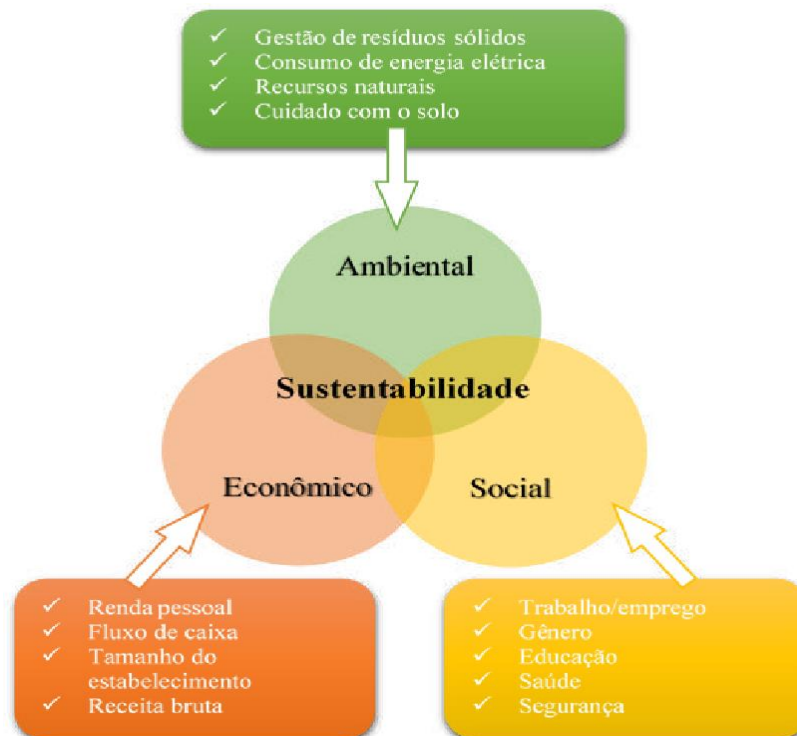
✓ Gestão de resíduos sólidos
✓ Consumo de energia elétrica
✓ Recursos naturais
✓ Cuidado com o solo

Ambiental

Sustentabilidade

Econômico

Social

✓ Renda pessoal
✓ Fluxo de caixa
✓ Tamanho do estabelecimento
✓ Receita bruta

✓ Trabalho/emprego
✓ Gênero
✓ Educação
✓ Saúde
✓ Segurança